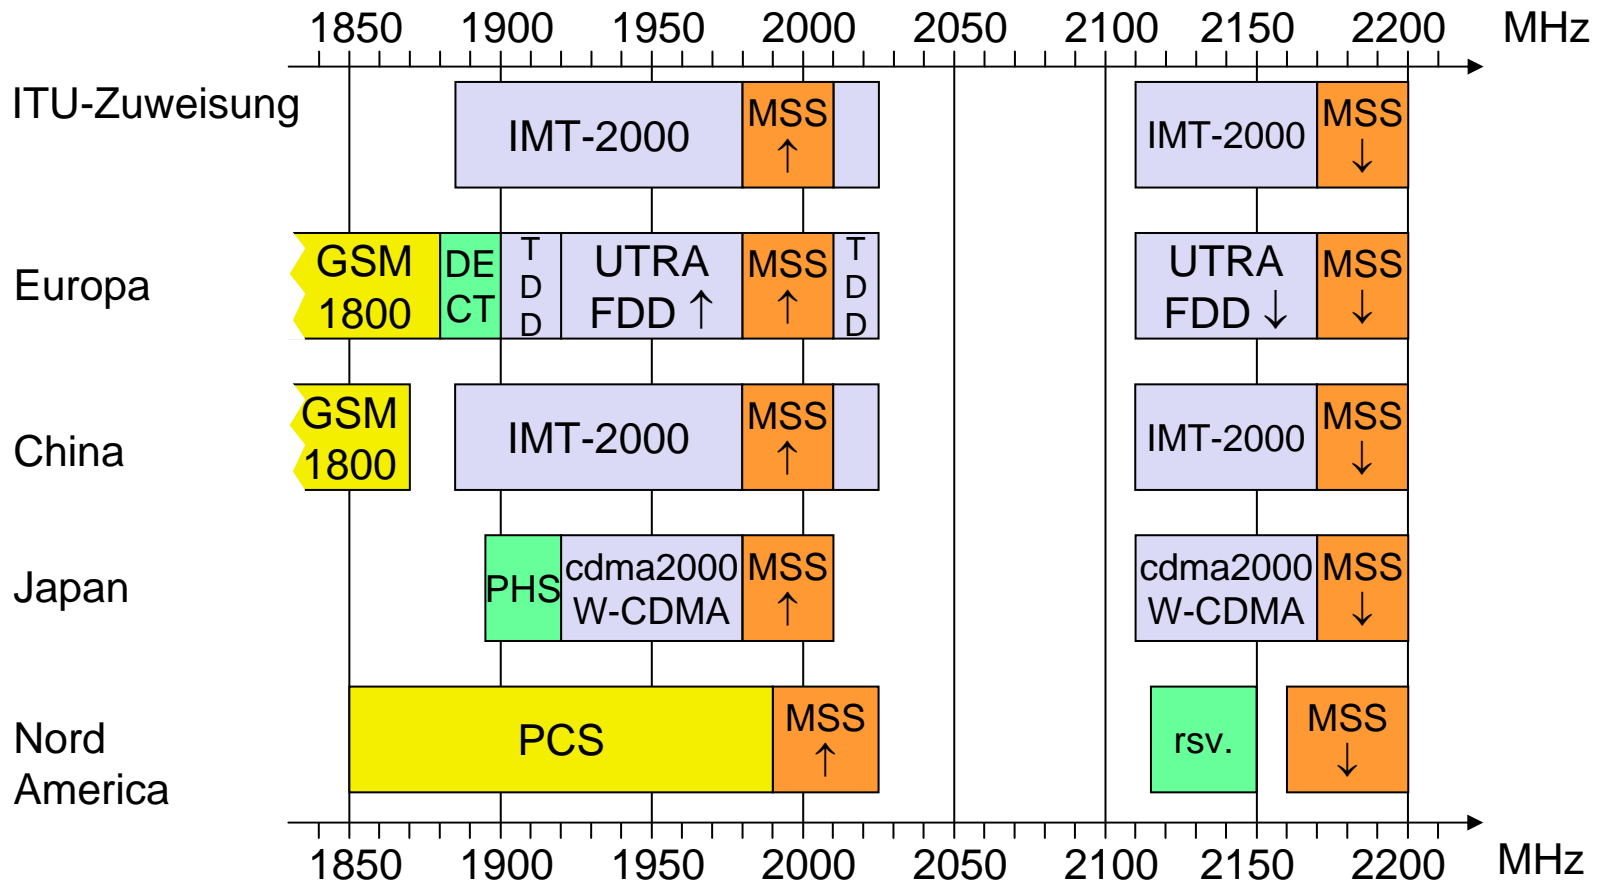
1850 1900 1950 2000 2050 2100 2150 2200 MHz

ITU-Zuweisung
IMT-2000
MSS ↑
IMT-2000
MSS ↓

Europa
GSM 1800
DE CT
T D D
UTRA FDD ↑
MSS ↑
T D D
UTRA FDD ↓
MSS ↓

China
GSM 1800
IMT-2000
MSS ↑
IMT-2000
MSS ↓

Japan
PHS
cdma2000 W-CDMA
MSS ↑
cdma2000 W-CDMA
MSS ↓

Nord America
PCS
MSS ↑
rsv.
MSS ↓

1850 1900 1950 2000 2050 2100 2150 2200 MHz